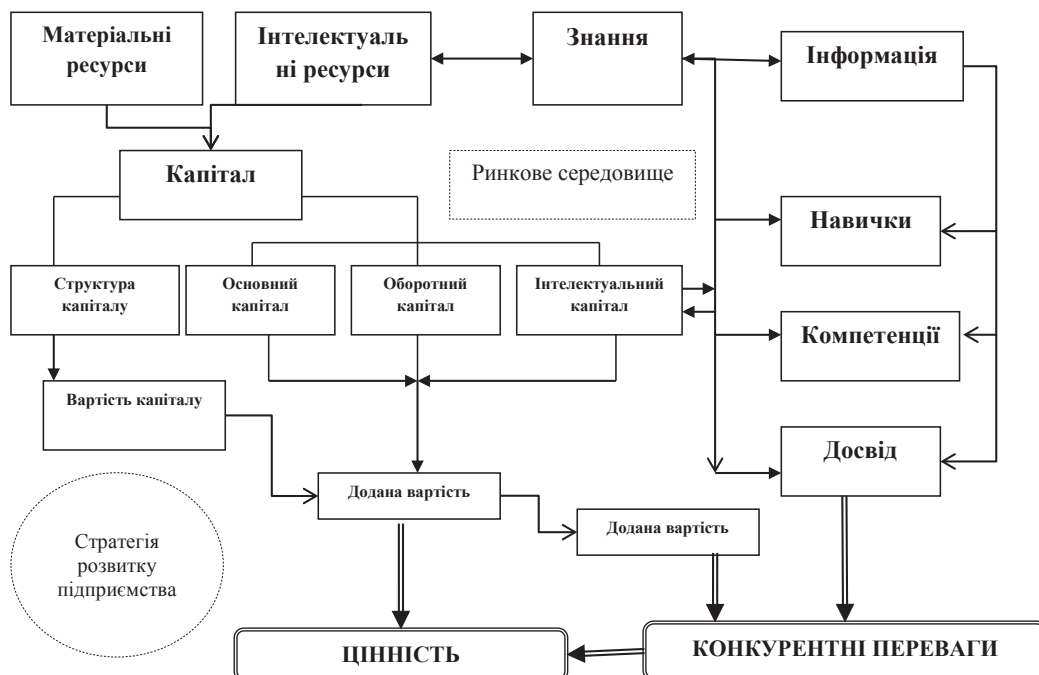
Матеріальні ресурси

Інтелектуаль ні ресурси

Знання

Інформація

Капітал

Ринкове середовище

Навички

Структура капіталу

Основний капітал

Оборотний капітал

Інтелектуальний капітал

Компетенції

Вартість капіталу

Досвід

Додана вартість

Додана вартість

Стратегія розвитку підприємства

ЦІННІСТЬ

КОНКУРЕНТНІ ПЕРЕВАГИ